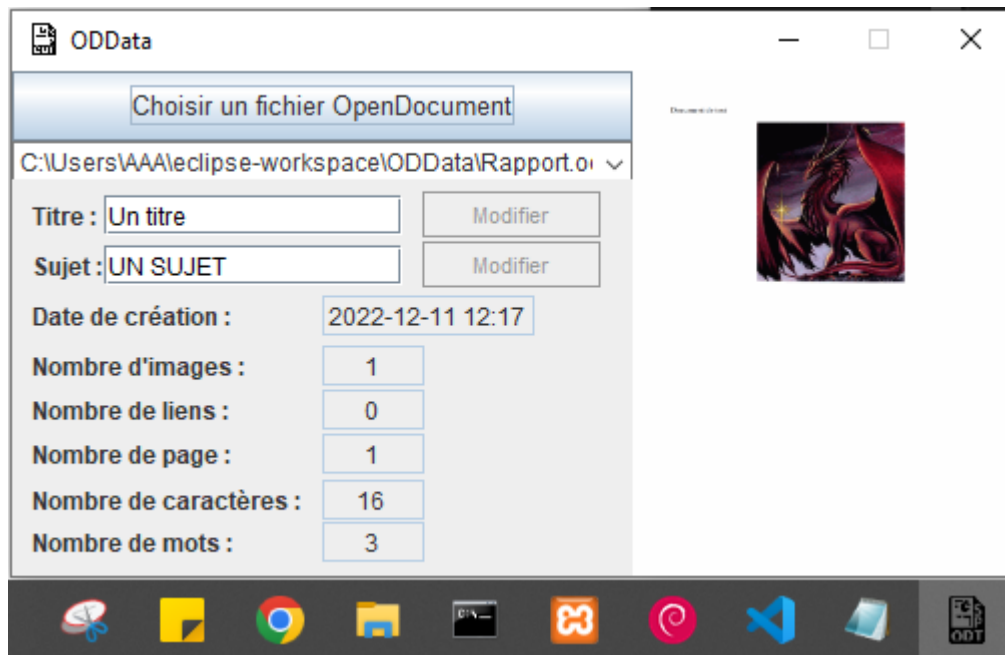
ODData

Choisir un fichier OpenDocument

C:\Users\AAA\eclipse-workspace\ODData\Rapport.o

Titre : Un titre Modifier

Sujet : UN SUJET Modifier

Date de création : 2022-12-11 12:17

Nombre d'images : 1

Nombre de liens : 0

Nombre de page : 1

Nombre de caractères : 16

Nombre de mots : 3

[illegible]

ODT